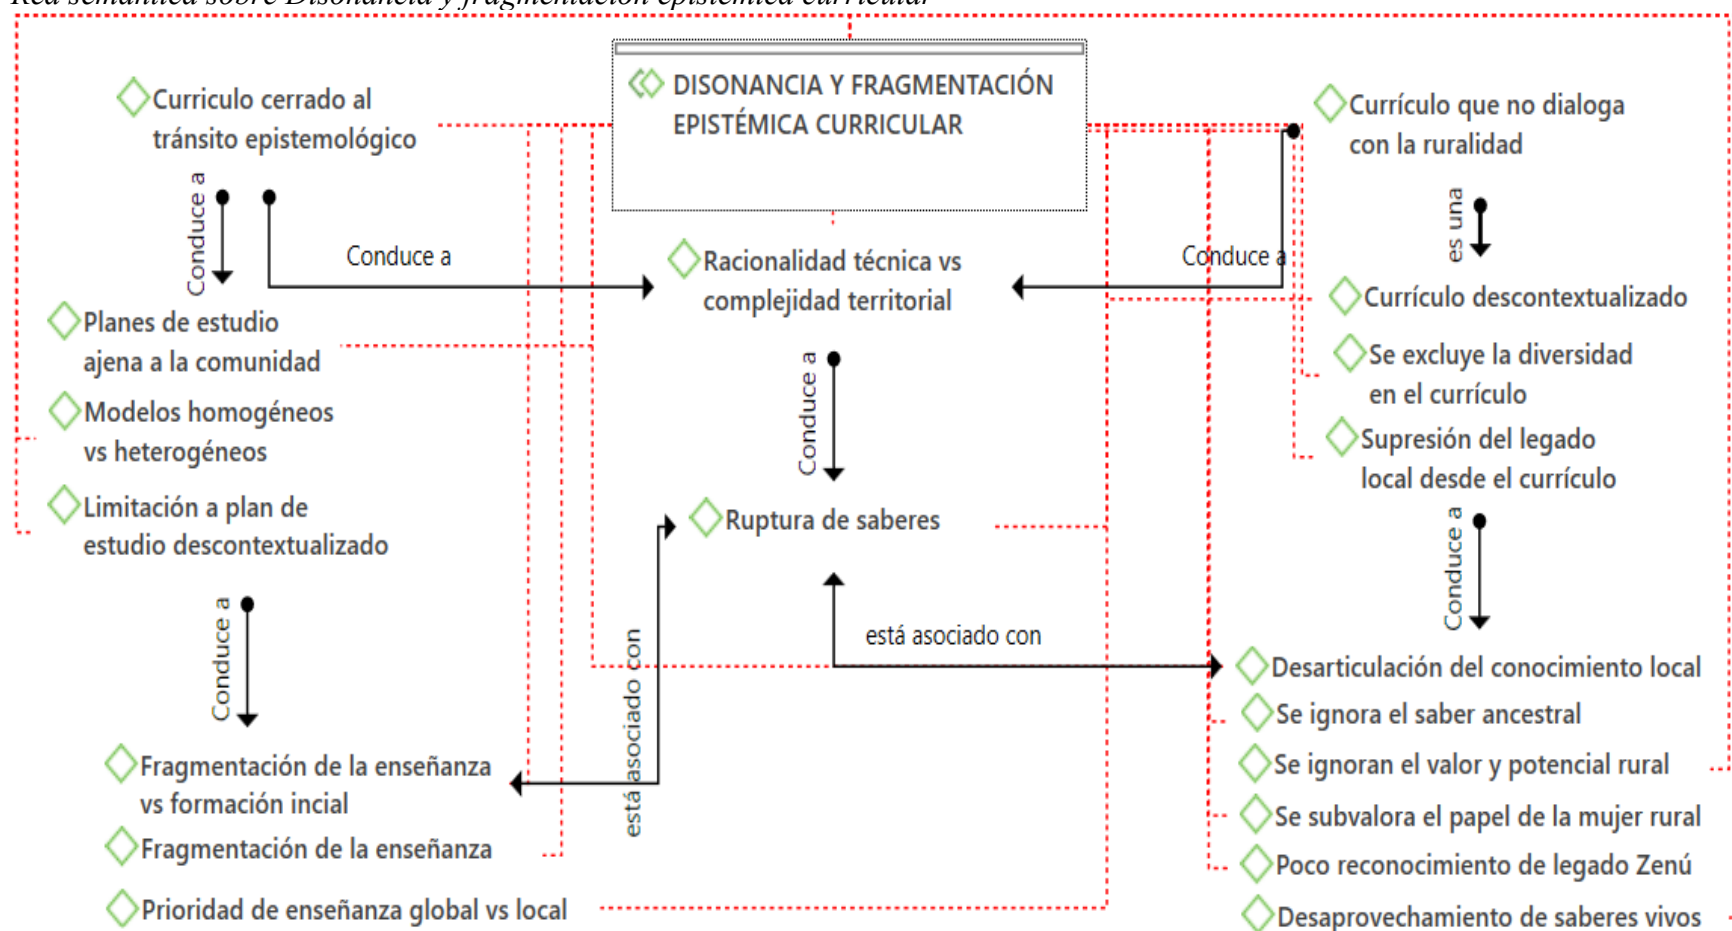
Red semántica sobre Disonancia y fragmentación epistémica curricular

DISONANCIA Y FRAGMENTACIÓN EPISTÉMICA CURRICULAR

Curriculo cerrado al tránsito epistemológico

Conduce a

Conduce a

Planes de estudio ajena a la comunidad

Modelos homogéneos vs heterogéneos

Limitación a plan de estudio descontextualizado

Conduce a

Fragmentación de la enseñanza vs formación incial

Fragmentación de la enseñanza

Prioridad de enseñanza global vs local

Racionalidad técnica vs complejidad territorial

Conduce a

Ruptura de saberes

está asociado con

está asociado con

Conduce a

Currículo que no dialoga con la ruralidad

es una

Currículo descontextualizado

Se excluye la diversidad en el currículo

Supresión del legado local desde el currículo

Conduce a

Desarticulación del conocimiento local

Se ignora el saber ancestral

Se ignoran el valor y potencial rural

Se subvalora el papel de la mujer rural

Poco reconocimiento de legado Zenú

Desaprovechamiento de saberes vivos